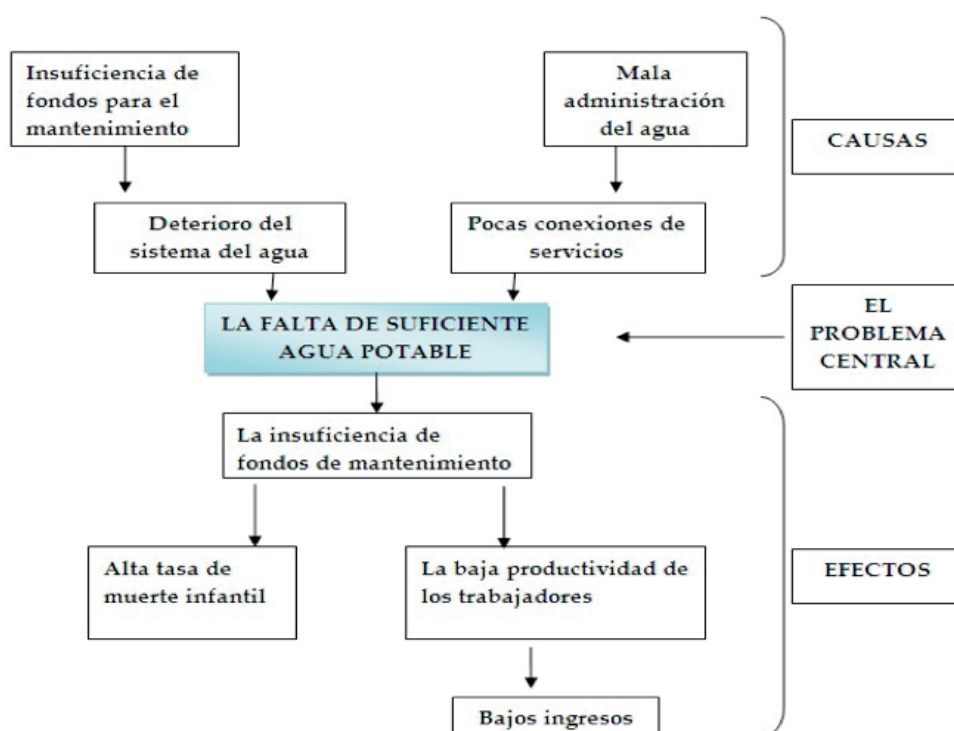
Insuficiencia de fondos para el mantenimiento

Mala administración del agua

CAUSAS

Deterioro del sistema del agua

Pocas conexiones de servicios

LA FALTA DE SUFICIENTE AGUA POTABLE

EL PROBLEMA CENTRAL

La insuficiencia de fondos de mantenimiento

Alta tasa de muerte infantil

La baja productividad de los trabajadores

EFECTOS

Bajos ingresos